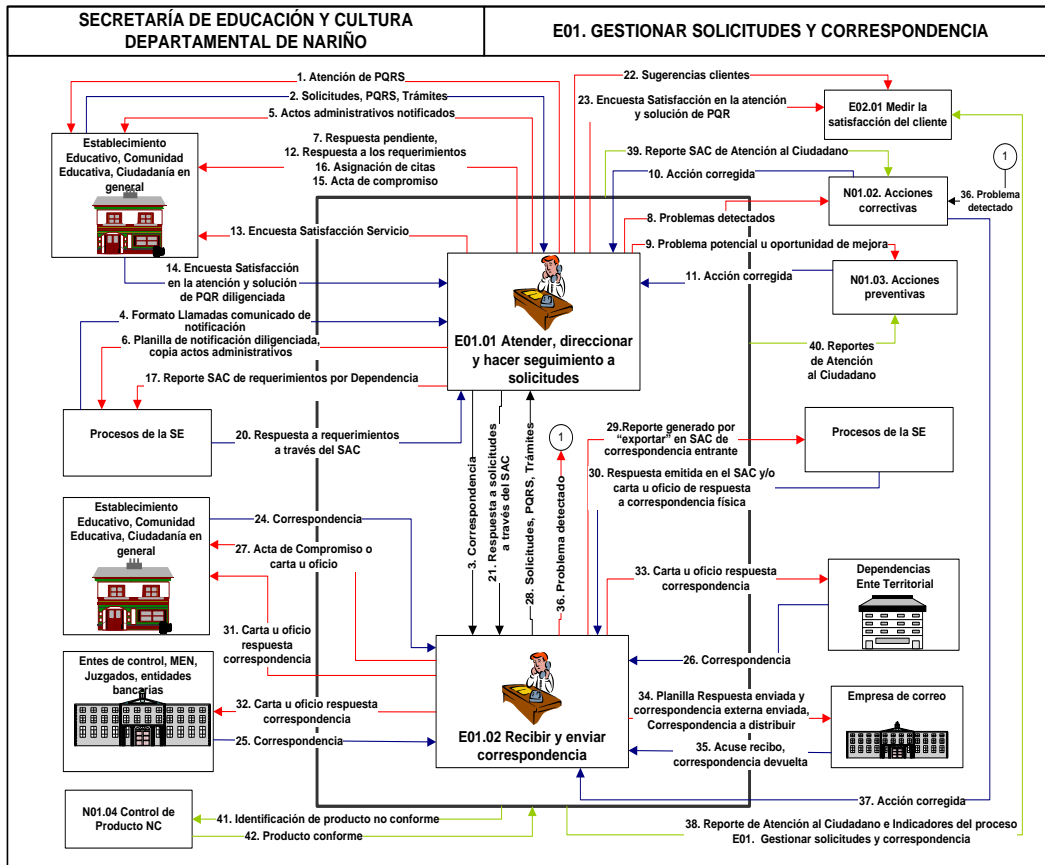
| SECRETARÍA DE EDUCACIÓN Y CULTURA DEPARTAMENTAL DE NARIÑO | E01. GESTIONAR SOLICITUDES Y CORRESPONDENCIA |
|---|---|

1. Atención de PQRS
2. Solicitudes, PQRS, Trámites
5. Actos administrativos notificados
7. Respuesta pendiente,
12. Respuesta a los requerimientos
16. Asignación de citas
15. Acta de compromiso
22. Sugerencias clientes
23. Encuesta Satisfacción en la atención y solución de PQR
E02.01 Medir la satisfacción del cliente
39. Reporte SAC de Atención al Ciudadano
10. Acción corregida
1
N01.02. Acciones correctivas
36. Problema detectado
8. Problemas detectados
9. Problema potencial u oportunidad de mejora
11. Acción corregida
N01.03. Acciones preventivas
Establecimiento Educativo, Comunidad Educativa, Ciudadanía en general
13. Encuesta Satisfacción Servicio
14. Encuesta Satisfacción en la atención y solución de PQR diligenciada
4. Formato Llamadas comunicado de notificación
6. Planilla de notificación diligenciada, copia actos administrativos
17. Reporte SAC de requerimientos por Dependencia
E01.01 Atender, direccionar y hacer seguimiento a solicitudes
40. Reportes de Atención al Ciudadano
Procesos de la SE
20. Respuesta a requerimientos a través del SAC
3. Correspondencia
21. Respuesta a solicitudes a través del SAC
28. Solicitudes, PQRS, Trámites
1
36. Problema detectado
29.Reporte generado por "exportar" en SAC de correspondencia entrante
Procesos de la SE
30. Respuesta emitida en el SAC y/o carta u oficio de respuesta a correspondencia física
Establecimiento Educativo, Comunidad Educativa, Ciudadanía en general
24. Correspondencia
27. Acta de Compromiso o carta u oficio
33. Carta u oficio respuesta correspondencia
Dependencias Ente Territorial
31. Carta u oficio respuesta correspondencia
26. Correspondencia
Entes de control, MEN, Juzgados, entidades bancarias
32. Carta u oficio respuesta correspondencia
25. Correspondencia
E01.02 Recibir y enviar correspondencia
34. Planilla Respuesta enviada y correspondencia externa enviada, Correspondencia a distribuir
Empresa de correo
35. Acuse recibo, correspondencia devuelta
37. Acción corregida
N01.04 Control de Producto NC
41. Identificación de producto no conforme
42. Producto conforme
38. Reporte de Atención al Ciudadano e Indicadores del proceso E01. Gestionar solicitudes y correspondencia